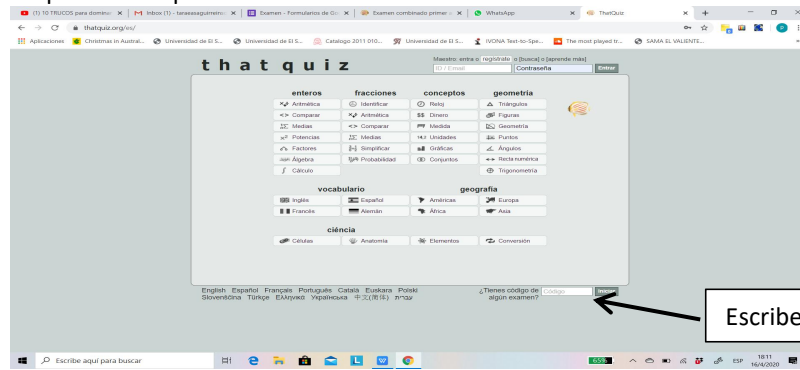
(1) 10 TRUCOS para dominar | Inbox (1) - fanesasaguirreinc | Examen - Formularios de G | Examen combinado prime | WhatsApp | ThatQuiz
thatquiz.org/es/
Aplicaciones | Christmas in Austral... | Universidad de El S... | Universidad de El S... | Catalogo 2011 010... | Universidad de El S... | IVONA Text-to-Spe... | The most played tr... | SAMA EL VALIENTE...

that quiz

Maestro: entra o registrate o [busca] o [aprende más]
ID / Email | Contraseña | Entrar

enteros
Aritmética
Comparar
Medias
Potencias
Factores
Álgebra
Cálculo

fracciones
Identificar
Aritmética
Comparar
Medias
Simplificar
Probabilidad

conceptos
Reloj
Dinero
Medida
Unidades
Gráficas
Conjuntos

geometría
Triángulos
Figuras
Geometría
Puntos
Ángulos
Recta numérica
Trigonometría

vocabulario
Inglés
Francés
Español
Alemán

geografía
Américas
África
Europa
Asia

ciencia
Células
Anatomía
Elementos
Conversión

English Español Français Português Català Euskara Polski Slovenščina Türkçe Ελληνικά Українська 中文(简体) עברית

¿Tienes código de algún examen? Código Iniciar

Escribe

Escribe aquí para buscar
65%
ESP 18:11 16/4/2020